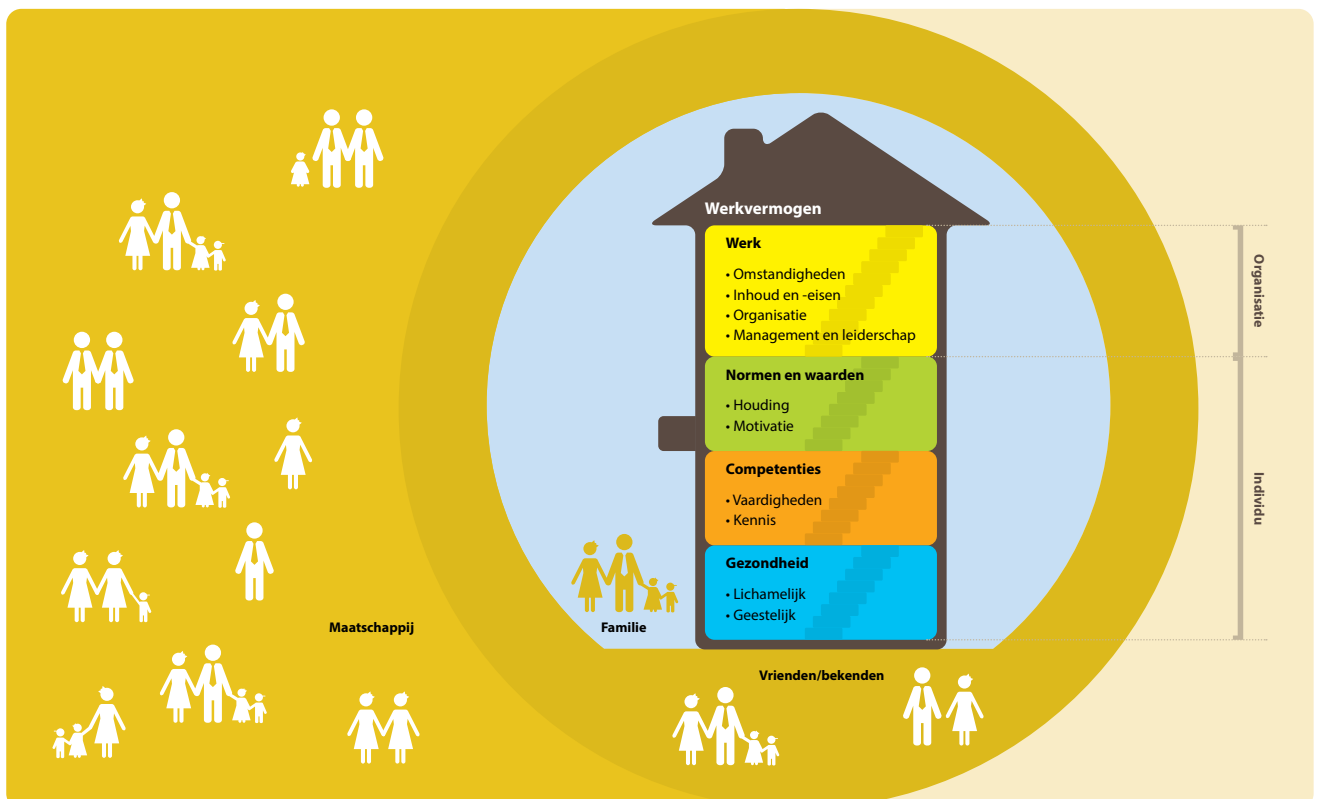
Werkvermogen

Werk

• Omstandigheden
• Inhoud en -eisen
• Organisatie
• Management en leiderschap

Normen en waarden

• Houding
• Motivatie

Competenties

• Vaardigheden
• Kennis

Gezondheid

• Lichamelijk
• Geestelijk

Organisatie

Individu

Familie

Maatschappij

Vrienden/bekenden